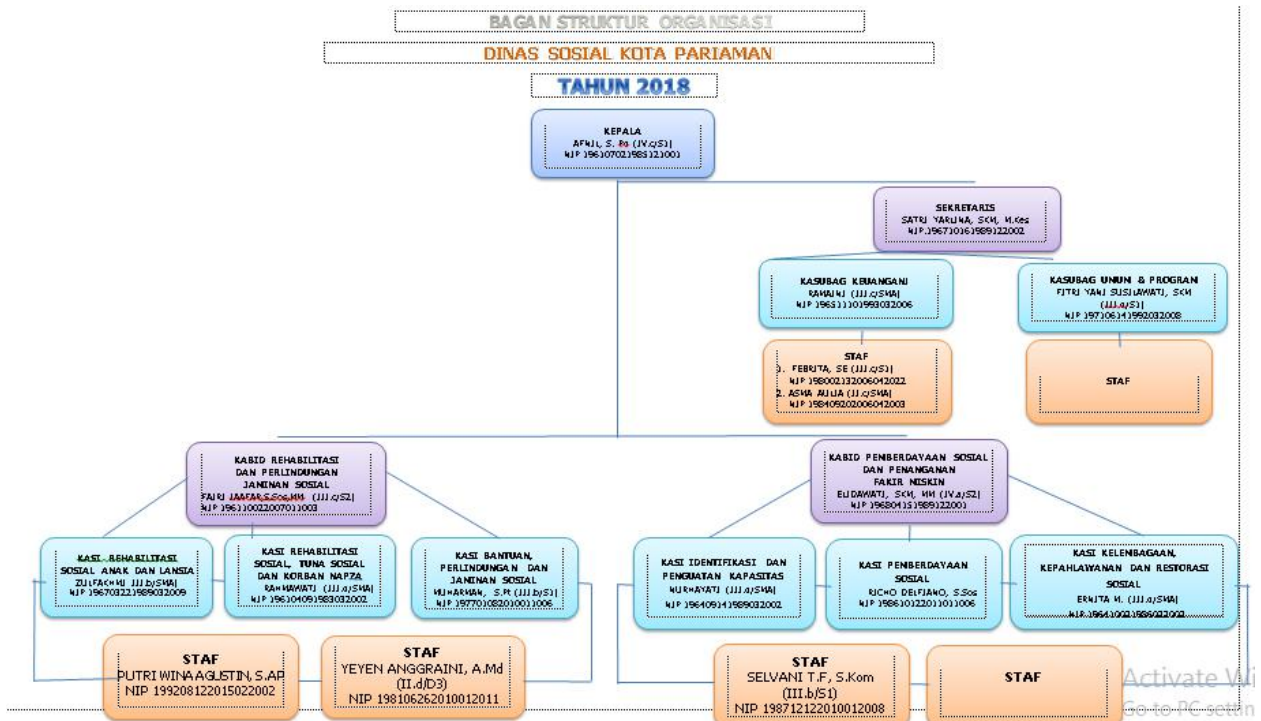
BAGAN STRUKTUR ORGANISASI

DINAS SOSIAL KOTA PARIAMAN

TAHUN 2018

KEPALA
AFNIL, S. Pd (IV.c/S1)
NIP 196107021985121001

SEKRETARIS
SATRI YARLINA, SKM, M.Kes
NIP.196710161989122002

KASUBAG KEUANGAN
RAHAINI (III.c/SMA)
NIP 196511101993032006

KASUBAG UMUM & PROGRAM
FITRI YANI SUSILAWATI, SKM
(III.a/S1)
NIP 197106141992032008

STAF
1. FEBRITA, SE (III.c/S1)
NIP 198002132006042022
2. ASMA AULIA (II.c/SMA)
NIP 198409202006042003

STAF

KABID REHABILITASI DAN PERLINDUNGAN JAMINAN SOSIAL
FAIRI JAAFAR,S.Sos,MM (III.c/S2)
NIP 196110022007011003

KABID PEMBERDAYAAN SOSIAL DAN PENANGANAN FAKIR MISKIN
ELIDAWATI, SKM, MM (IV.a/S2)
NIP 196804151989122001

KASI REHABILITASI SOSIAL ANAK DAN LANSIA
ZULFAKHMI III.b/SMA)
NIP 196703221989032009

KASI REHABILITASI SOSIAL, TUNA SOSIAL DAN KORBAN NAPZA
RAHMAWATI (III.a/SMA)
NIP 196104091983032002

KASI BANTUAN, PERLINDUNGAN DAN JAMINAN SOSIAL
MUHARMAN, S.Pt (III.b/S1)
NIP 197701082010011006

KASI IDENTIFIKASI DAN PENGUATAN KAPASITAS
NURHAYATI (III.a/SMA)
NIP 196409141989032002

KASI PEMBERDAYAAN SOSIAL
RICHO DELFIANO, S.Sos
NIP 198610122011011006

KASI KELEMBAGAAN, KEPAHLAWANAN DAN RESTORASI SOSIAL
ERNITA M. (III.a/SMA)
NIP 196410021986022002

STAF
PUTRI WINA AGUSTIN, S.AP
NIP 199208122015022002

STAF
YEYEN ANGGRAINI, A.Md
(II.d/D3)
NIP 198106262010012011

STAF
SELVANI T.F, S.Kom
(III.b/S1)
NIP 198712122010012008

STAF

Activate Wi
Go to PC settin